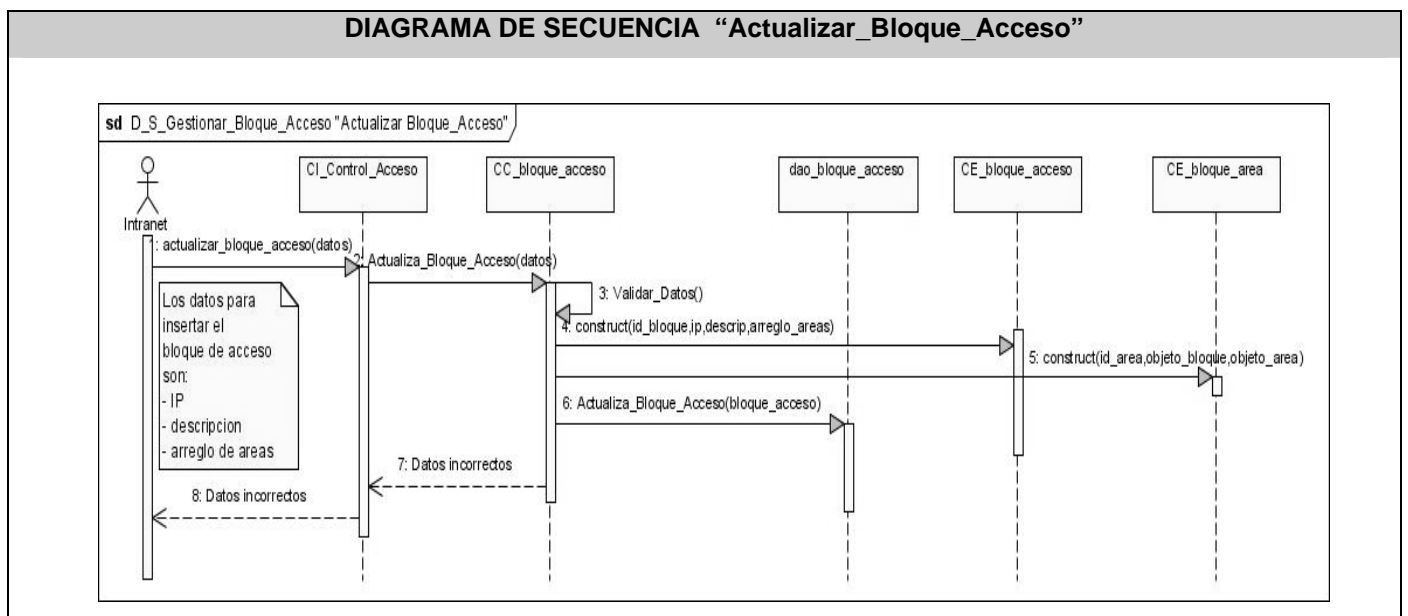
DIAGRAMA DE SECUENCIA "Actualizar_Bloque_Acceso"

sd D_S_Gestionar_Bloque_Acceso "Actualizar Bloque_Acceso"

Intranet

CI_Control_Acceso

CC_bloque_acceso

dao_bloque_acceso

CE_bloque_acceso

CE_bloque_area

1: actualizar_bloque_acceso(datos)

2: Actualiza_Bloque_Acceso(datos)

3: Validar_Datos()

4: construct(id_bloque,ip,descrip,arreglo_areas)

5: construct(id_area,objeto_bloque,objeto_area)

6: Actualiza_Bloque_Acceso(bloque_acceso)

7: Datos incorrectos

8: Datos incorrectos

Los datos para insertar el bloque de acceso son:
- IP
- descripcion
- arreglo de areas